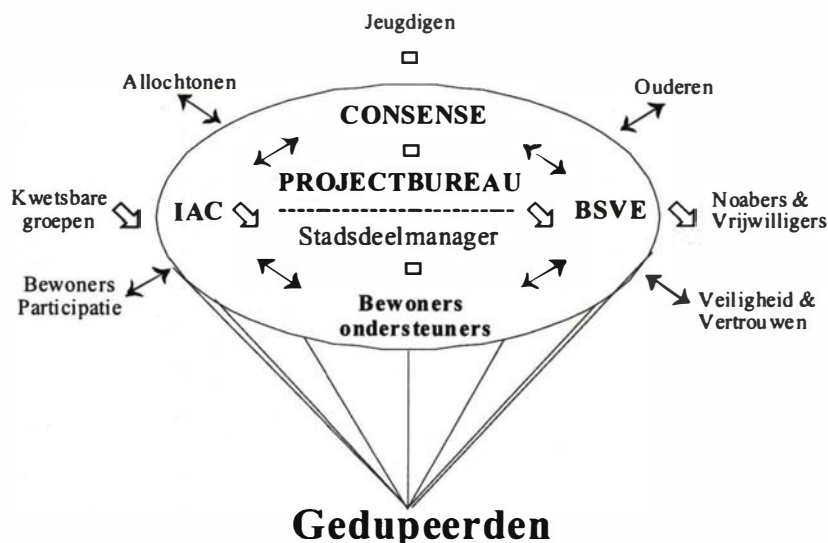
Jeugdigen

Allochtonen

Ouderen

CONSENSE

Kwetsbare groepen

IAC

PROJECTBUREAU

Stadsdeelmanager

BSVE

Noabers & Vrijwilligers

Bewoners Participatie

Bewoners ondersteuners

Veiligheid & Vertrouwen

Gedupeerden